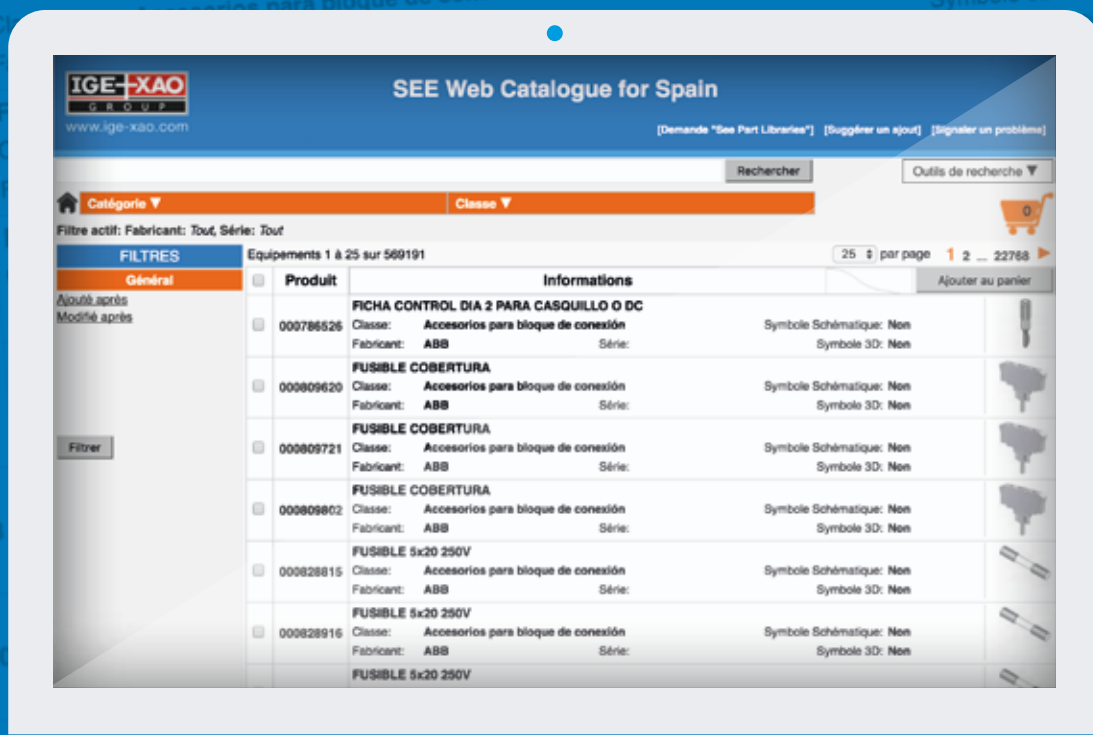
IGE+XAO
GROUP
www.ige-xao.com

SEE Web Catalogue for Spain

[Demande "See Part Libraries"] [Suggérer un ajout] [Signaler un problème]

Rechercher

Outils de recherche ▼

Catégorie ▼

Classe ▼

0

Filtre actif: Fabricant: Tout, Série: Tout

FILTRES

Général

Ajouté après

Modifié après

Filtrer

Equipements 1 à 25 sur 569191

25 par page 1 2 ... 22768

| | Produit | Informations | Ajouter au panier |
|---|---|---|---|
| | 000786526 | FICHA CONTROL DIA 2 PARA CASQUILLO O DC<br>Classe: Accesorios para bloque de conexión Symbole Schématique: Non<br>Fabricant: ABB Série: Symbole 3D: Non | |
| | 000809620 | FUSIBLE COBERTURA<br>Classe: Accesorios para bloque de conexión Symbole Schématique: Non<br>Fabricant: ABB Série: Symbole 3D: Non | |
| | 000809721 | FUSIBLE COBERTURA<br>Classe: Accesorios para bloque de conexión Symbole Schématique: Non<br>Fabricant: ABB Série: Symbole 3D: Non | |
| | 000809802 | FUSIBLE COBERTURA<br>Classe: Accesorios para bloque de conexión Symbole Schématique: Non<br>Fabricant: ABB Série: Symbole 3D: Non | |
| | 000828815 | FUSIBLE 5x20 250V<br>Classe: Accesorios para bloque de conexión Symbole Schématique: Non<br>Fabricant: ABB Série: Symbole 3D: Non | |
| | 000828916 | FUSIBLE 5x20 250V<br>Classe: Accesorios para bloque de conexión Symbole Schématique: Non<br>Fabricant: ABB Série: Symbole 3D: Non | |
| | | FUSIBLE 5x20 250V | |